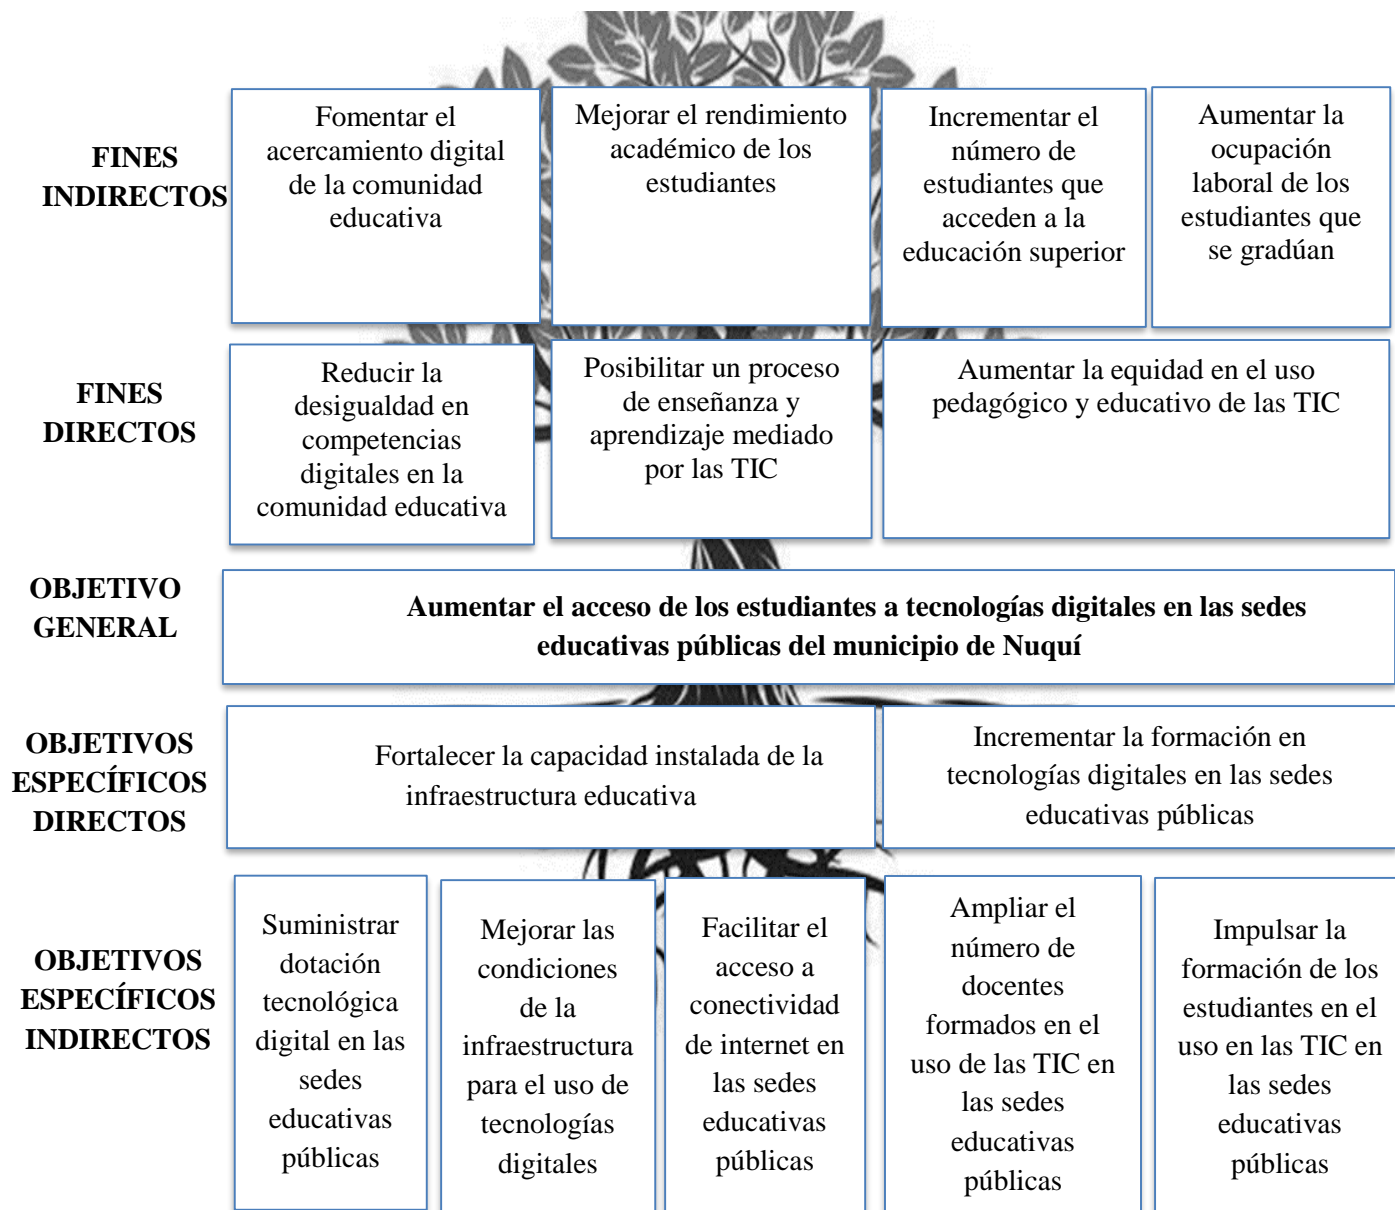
FINES INDIRECTOS

Fomentar el acercamiento digital de la comunidad educativa

Mejorar el rendimiento académico de los estudiantes

Incrementar el número de estudiantes que acceden a la educación superior

Aumentar la ocupación laboral de los estudiantes que se gradúan

FINES DIRECTOS

Reducir la desigualdad en competencias digitales en la comunidad educativa

Posibilitar un proceso de enseñanza y aprendizaje mediado por las TIC

Aumentar la equidad en el uso pedagógico y educativo de las TIC

OBJETIVO GENERAL

**Aumentar el acceso de los estudiantes a tecnologías digitales en las sedes educativas públicas del municipio de Nuquí**

OBJETIVOS ESPECÍFICOS DIRECTOS

Fortalecer la capacidad instalada de la infraestructura educativa

Incrementar la formación en tecnologías digitales en las sedes educativas públicas

OBJETIVOS ESPECÍFICOS INDIRECTOS

Suministrar dotación tecnológica digital en las sedes educativas públicas

Mejorar las condiciones de la infraestructura para el uso de tecnologías digitales

Facilitar el acceso a conectividad de internet en las sedes educativas públicas

Ampliar el número de docentes formados en el uso de las TIC en las sedes educativas públicas

Impulsar la formación de los estudiantes en el uso en las TIC en las sedes educativas públicas